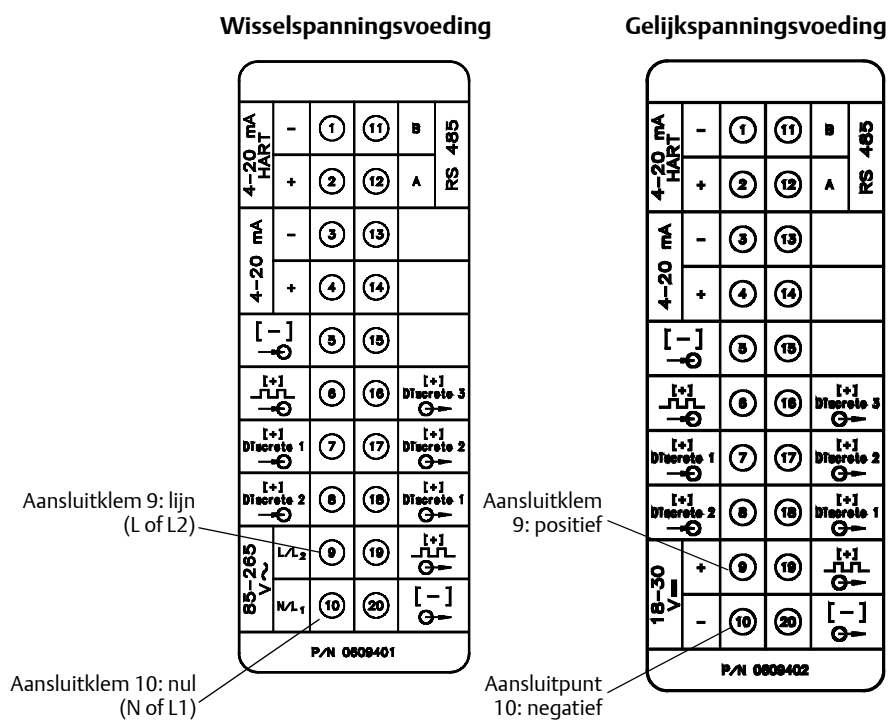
Wisselspanningsvoeding

| 4–20 mA HART | – | 1 | 11 | B | RS 485 |
|---|---|---|---|---|---|
| | + | 2 | 12 | A | |
| 4–20 mA | – | 3 | 13 | | |
| | + | 4 | 14 | | |
| [–] | | 5 | 15 | | |
| [+] | | 6 | 16 | [+] Discrete 3 | |
| [+] Discrete 1 | | 7 | 17 | [+] Discrete 2 | |
| [+] Discrete 2 | | 8 | 18 | [+] Discrete 1 | |
| 85–265 V~ | L/L2 | 9 | 19 | [+] | |
| | N/L1 | 10 | 20 | [–] | |

P/N 0809401

Aansluitklem 9: lijn (L of L2)

Aansluitklem 10: nul (N of L1)

Gelijkspanningsvoeding

| 4–20 mA HART | – | 1 | 11 | B | RS 485 |
|---|---|---|---|---|---|
| | + | 2 | 12 | A | |
| 4–20 mA | – | 3 | 13 | | |
| | + | 4 | 14 | | |
| [–] | | 5 | 15 | | |
| [+] | | 6 | 16 | [+] Discrete 3 | |
| [+] Discrete 1 | | 7 | 17 | [+] Discrete 2 | |
| [+] Discrete 2 | | 8 | 18 | [+] Discrete 1 | |
| 18–30 V⎓ | + | 9 | 19 | [+] | |
| | – | 10 | 20 | [–] | |

P/N 0809402

Aansluitklem 9: positief

Aansluitpunt 10: negatief